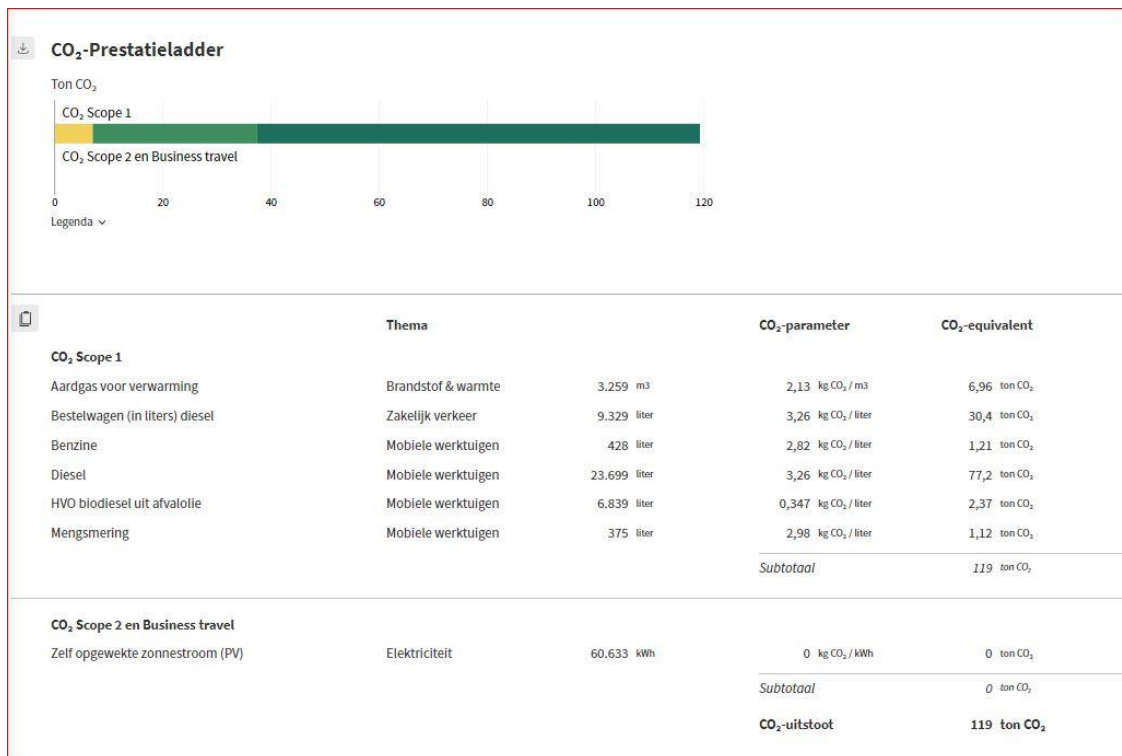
$CO_2$-Prestatieladder

Ton $CO_2$

$CO_2$ Scope 1

$CO_2$ Scope 2 en Business travel

0 20 40 60 80 100 120

Legenda

| | Thema | | $CO_2$-parameter | $CO_2$-equivalent |
|---|---|---|---|---|
| **$CO_2$ Scope 1** | | | | |
| Aardgas voor verwarming | Brandstof & warmte | 3.259 m3 | 2,13 kg $CO_2$ / m3 | 6,96 ton $CO_2$ |
| Bestelwagen (in liters) diesel | Zakelijk verkeer | 9.329 liter | 3,26 kg $CO_2$ / liter | 30,4 ton $CO_2$ |
| Benzine | Mobiele werktuigen | 428 liter | 2,82 kg $CO_2$ / liter | 1,21 ton $CO_2$ |
| Diesel | Mobiele werktuigen | 23.699 liter | 3,26 kg $CO_2$ / liter | 77,2 ton $CO_2$ |
| HVO biodiesel uit afvalolie | Mobiele werktuigen | 6.839 liter | 0,347 kg $CO_2$ / liter | 2,37 ton $CO_2$ |
| Mengsmering | Mobiele werktuigen | 375 liter | 2,98 kg $CO_2$ / liter | 1,12 ton $CO_2$ |
| | | | Subtotaal | 119 ton $CO_2$ |
| **$CO_2$ Scope 2 en Business travel** | | | | |
| Zelf opgewekte zonnestroom (PV) | Elektriciteit | 60.633 kWh | 0 kg $CO_2$ / kWh | 0 ton $CO_2$ |
| | | | Subtotaal | 0 ton $CO_2$ |
| | | | $CO_2$-uitstoot | 119 ton $CO_2$ |